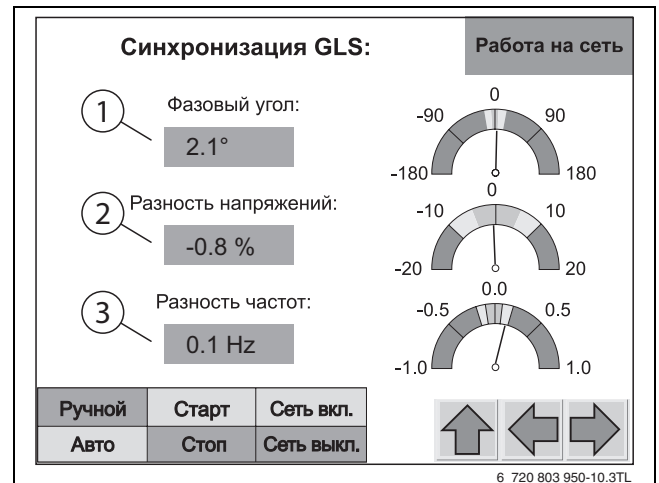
Синхронизация GLS:

Работа на сеть

1 Фазовый угол:
2.1°

0
-90 90
-180 180

2 Разность напряжений:
-0.8 %

0
-10 10
-20 20

3 Разность частот:
0.1 Hz

0.0
-0.5 0.5
-1.0 1.0

| Ручной | Старт | Сеть вкл. |
|---|---|---|
| Авто | Стоп | Сеть выкл. |

6 720 803 950-10.3TL